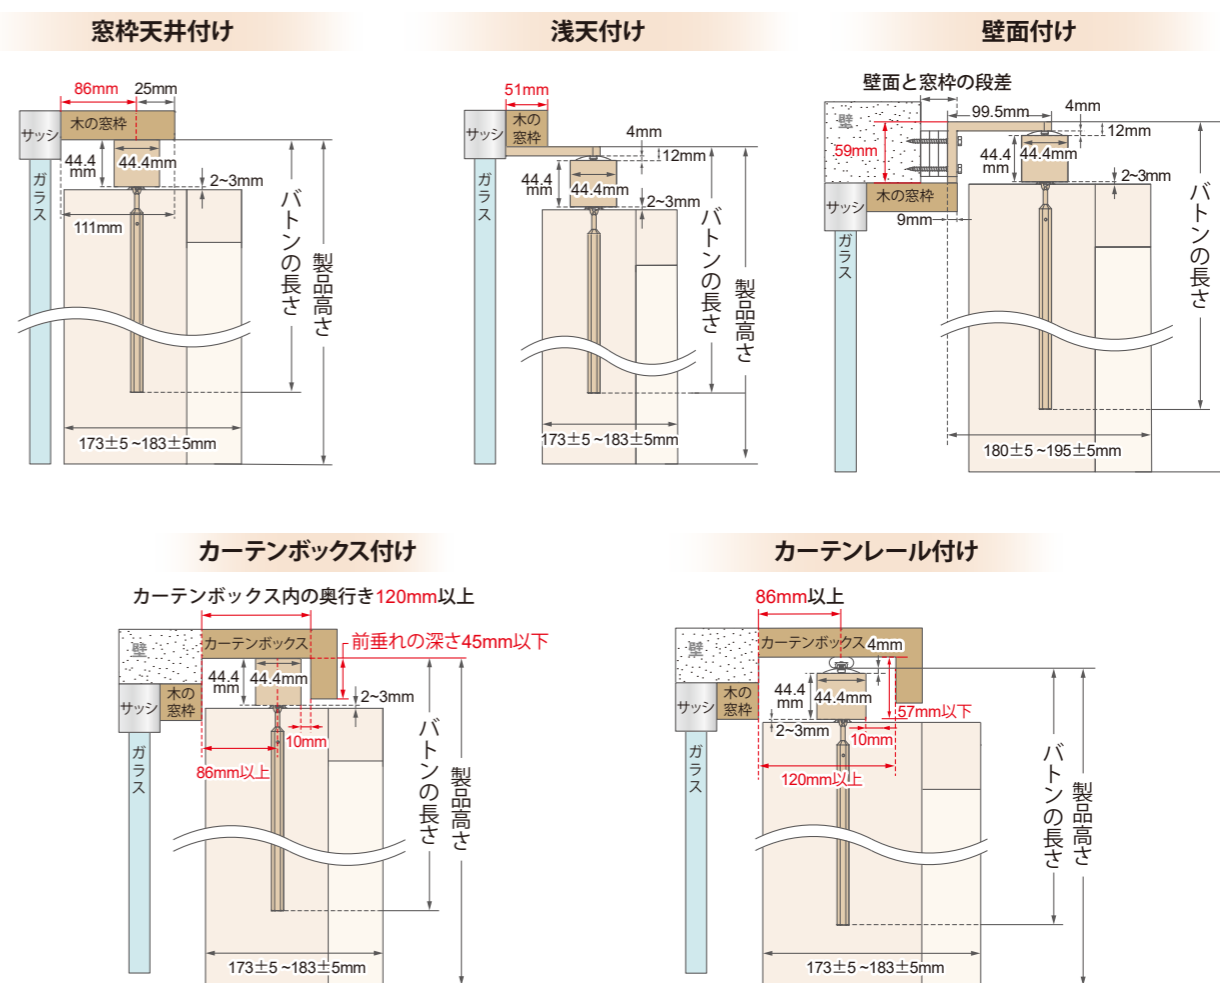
窓枠天井付け

86mm
25mm
サッシ
木の窓枠
44.4 mm
44.4mm
2~3mm
ガラス
111mm
バトンの長さ
製品高さ
173±5 ~183±5mm

浅天付け

51mm
サッシ
木の窓枠
4mm
12mm
44.4 mm
44.4mm
2~3mm
ガラス
バトンの長さ
製品高さ
173±5 ~183±5mm

壁面付け

壁面と窓枠の段差
99.5mm
4mm
12mm
壁
59mm
44.4 mm
44.4mm
2~3mm
サッシ
木の窓枠
9mm
ガラス
バトンの長さ
180±5 ~195±5mm

カーテンボックス付け

カーテンボックス内の奥行き120mm以上
壁
カーテンボックス
前垂れの深さ45mm以下
44.4 mm
44.4mm
2~3mm
サッシ
木の窓枠
10mm
86mm以上
ガラス
バトンの長さ
製品高さ
173±5 ~183±5mm

カーテンレール付け

86mm以上
壁
カーテンボックス
4mm
44.4 mm
44.4mm
サッシ
木の窓枠
57mm以下
2~3mm
10mm
120mm以上
ガラス
バトンの長さ
製品高さ
173±5 ~183±5mm